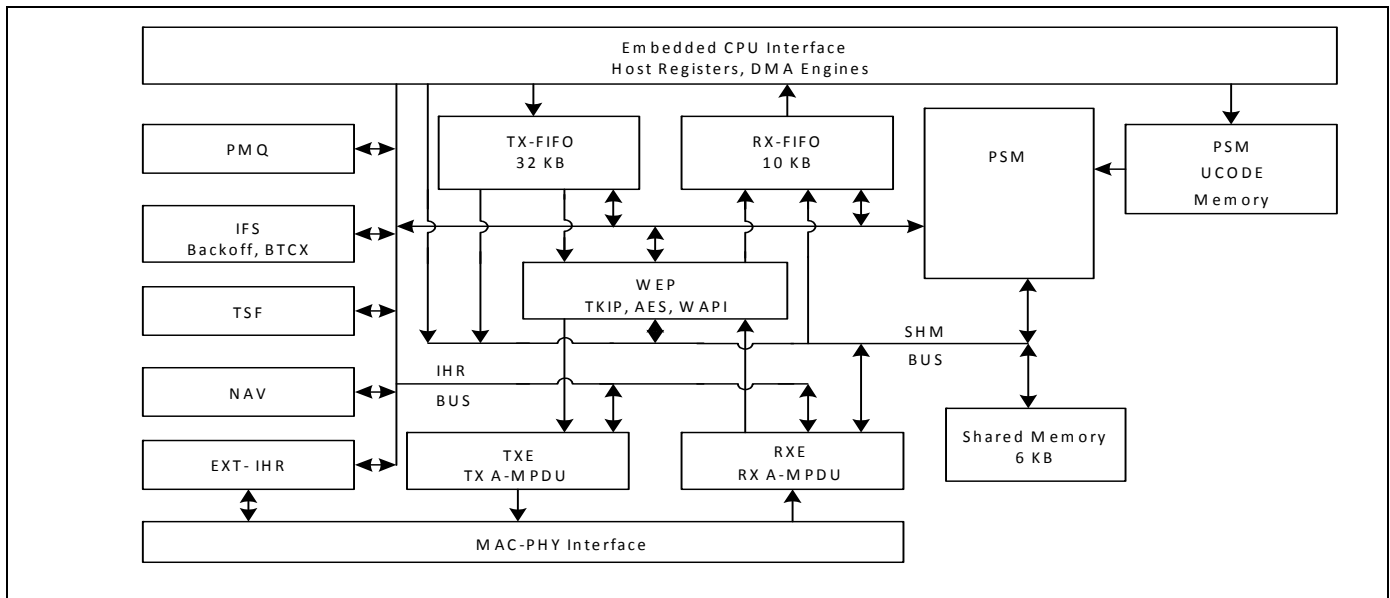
Embedded CPU Interface
Host Registers, DMA Engines

PMQ

TX-FIFO
32 KB

RX-FIFO
10 KB

PSM

PSM
UCODE
Memory

IFS
Backoff, BTCX

WEP
TKIP, AES, WAPI

TSF

SHM
BUS

NAV

IHR
BUS

Shared Memory
6 KB

EXT- IHR

TXE
TX A-MPDU

RXE
RX A-MPDU

MAC-PHY Interface